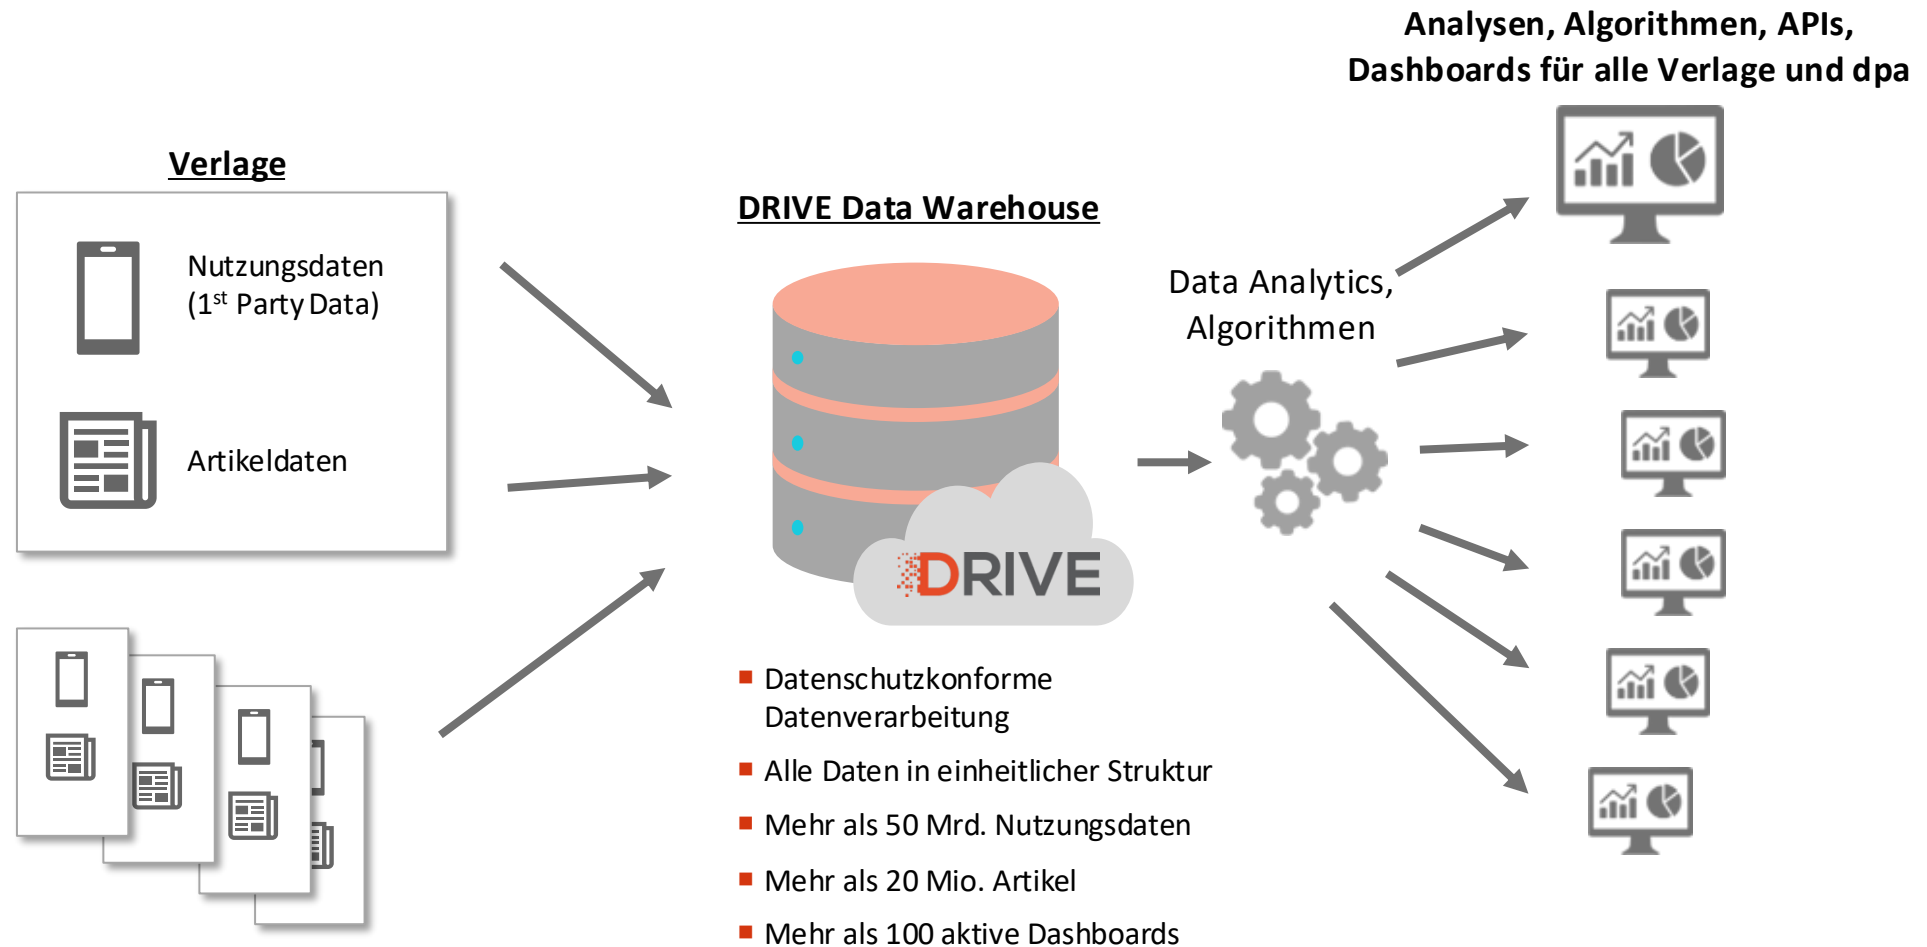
Analysen, Algorithmen, APIs, Dashboards für alle Verlage und dpa

Verlage

Nutzungsdaten (1$^{st}$ Party Data)

Artikeldaten

DRIVE Data Warehouse

DRIVE

Data Analytics, Algorithmen

- Datenschutzkonforme Datenverarbeitung
- Alle Daten in einheitlicher Struktur
- Mehr als 50 Mrd. Nutzungsdaten
- Mehr als 20 Mio. Artikel
- Mehr als 100 aktive Dashboards